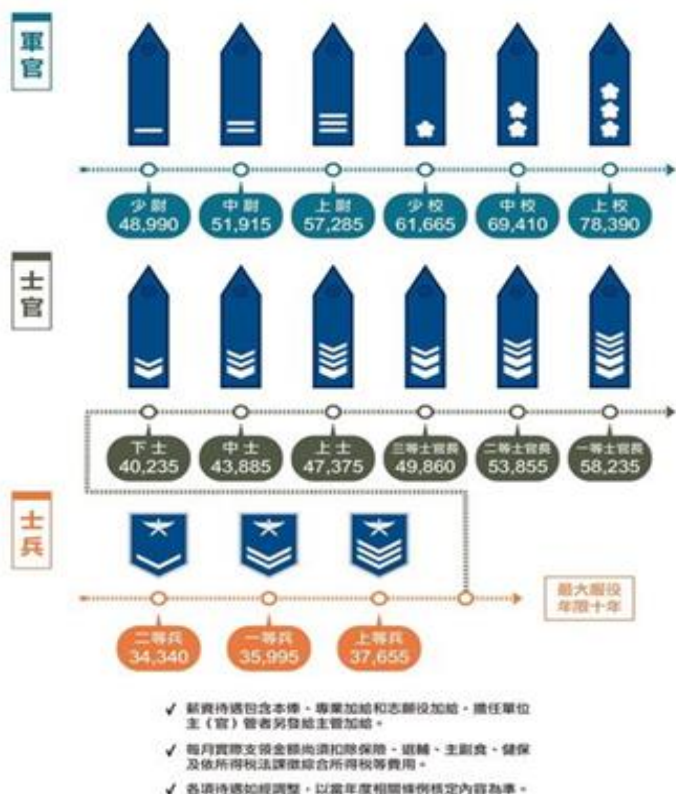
軍官

少尉 48,990
中尉 51,915
上尉 57,285
少校 61,665
中校 69,410
上校 78,390

士官

下士 40,235
中士 43,885
上士 47,375
三等士官長 49,860
二等士官長 53,855
一等士官長 58,235

士兵

二等兵 34,340
一等兵 35,995
上等兵 37,655

最大服役年限十年

✓ 薪資待遇包含本俸、專業加給和志願役加給，擔任單位主（官）管者另發給主管加給。

✓ 每月實際支領金額尚須扣除保險、退輔、主副食、健保及依所得稅法課徵綜合所得稅等費用。

✓ 各項待遇如經調整，以當年度相關條例核定內容為準。